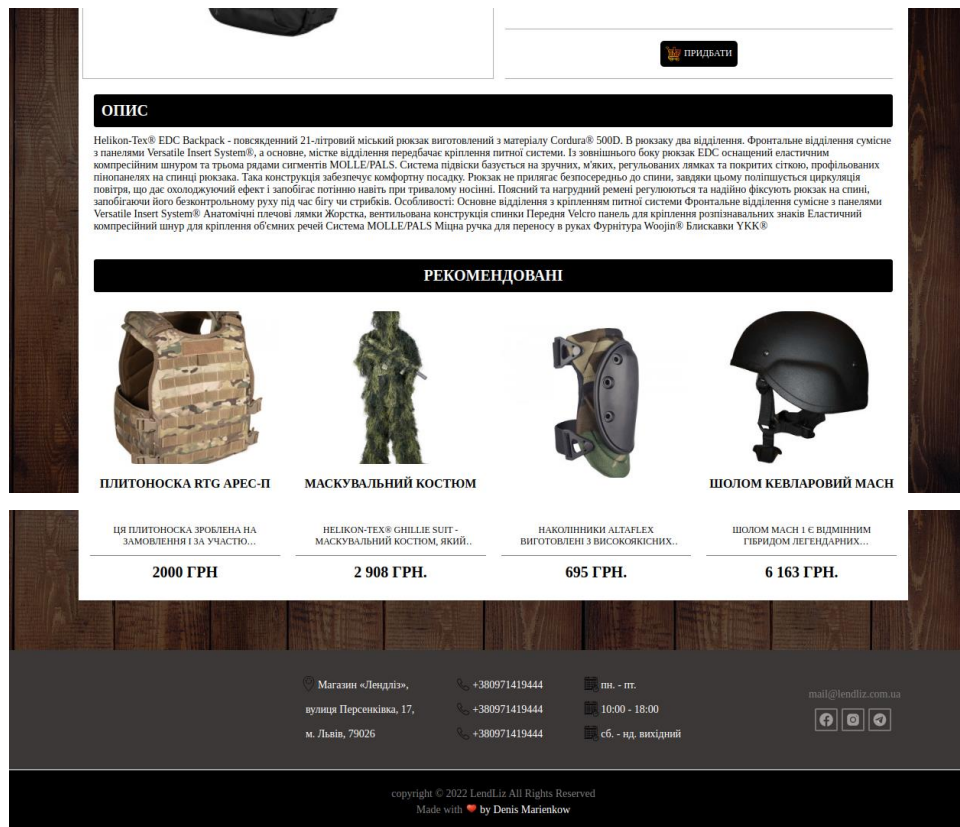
ПРИДБАТИ

ОПИС

Helikon-Tex® EDC Backpack - повсякденний 21-літровий міський рюкзак виготовлений з матеріалу Cordura® 500D. В рюкзаку два відділення. Фронтальне відділення сумісне з панелями Versatile Insert System®, а основне, містке відділення передбачає кріплення питної системи. Із зовнішнього боку рюкзак EDC оснащений еластичним компресійним шнуром та трьома рядами сигментів MOLLE/PALS. Система підвіски базується на зручних, м'яких, регульованих лямках та покритих сіткою, профільованих пінопанелях на спинці рюкзака. Така конструкція забезпечує комфортну посадку. Рюкзак не прилягає безпосередньо до спини, завдяки цьому поліпшується циркуляція повітря, що дає охолоджуючий ефект і запобігає потінню навіть при тривалому носінні. Поясний та нагрудний ремені регулюються та надійно фіксують рюкзак на спині, запобігаючи його безконтрольному руху під час бігу чи стрибків. Особливості: Основне відділення з кріпленням питної системи Фронтальне відділення сумісне з панелями Versatile Insert System® Анатомічні плечові лямки Жорстка, вентильована конструкція спинки Передня Velcro панель для кріплення розпізнавальних знаків Еластичний компресійний шнур для кріплення об'ємних речей Система MOLLE/PALS Міцна ручка для переносу в руках Фурнітура Woojin® Блискавки YKK®

РЕКОМЕНДОВАНІ

ПЛИТОНОСКА RTG APEC-П

ЦЯ ПЛИТОНОСКА ЗРОБЛЕНА НА ЗАМОВЛЕННЯ І ЗА УЧАСТЮ...

2000 ГРН

МАСКУВАЛЬНИЙ КОСТЮМ

HELIKON-TEX® GHILLIE SUIT - МАСКУВАЛЬНИЙ КОСТЮМ, ЯКИЙ..

2 908 ГРН.

НАКОЛІННИКИ ALTAFLEX ВИГОТОВЛЕНІ З ВИСОКОЯКІСНИХ..

695 ГРН.

ШОЛОМ КЕВЛАРОВИЙ MACH

ШОЛОМ MACH 1 Є ВІДМІННИМ ГІБРИДОМ ЛЕГЕНДАРНИХ...

6 163 ГРН.

Магазин «Лендліз», вулиця Персенківка, 17, м. Львів, 79026

+380971419444
+380971419444
+380971419444

пн. - пт.
10:00 - 18:00
сб. - нд. вихідний

mail@lendliz.com.ua

copyright © 2022 LendLiz All Rights Reserved
Made with ❤ by Denis Marienkow